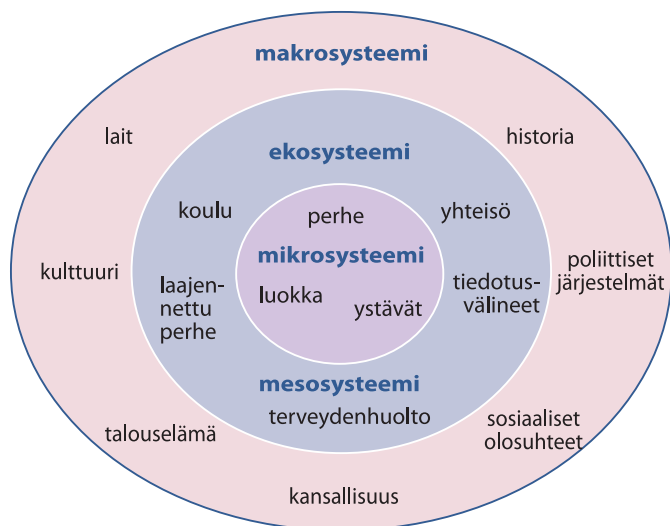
makrosysteemi

lait

historia

ekosysteemi

koulu

perhe

yhteisö

mikrosysteemi

kulttuuri

laajennettu perhe

luokka

ystävät

tiedotusvälineet

poliittiset järjestelmät

mesosysteemi

terveydenhuolto

talouselämä

sosiaaliset olosuhteet

kansallisuus